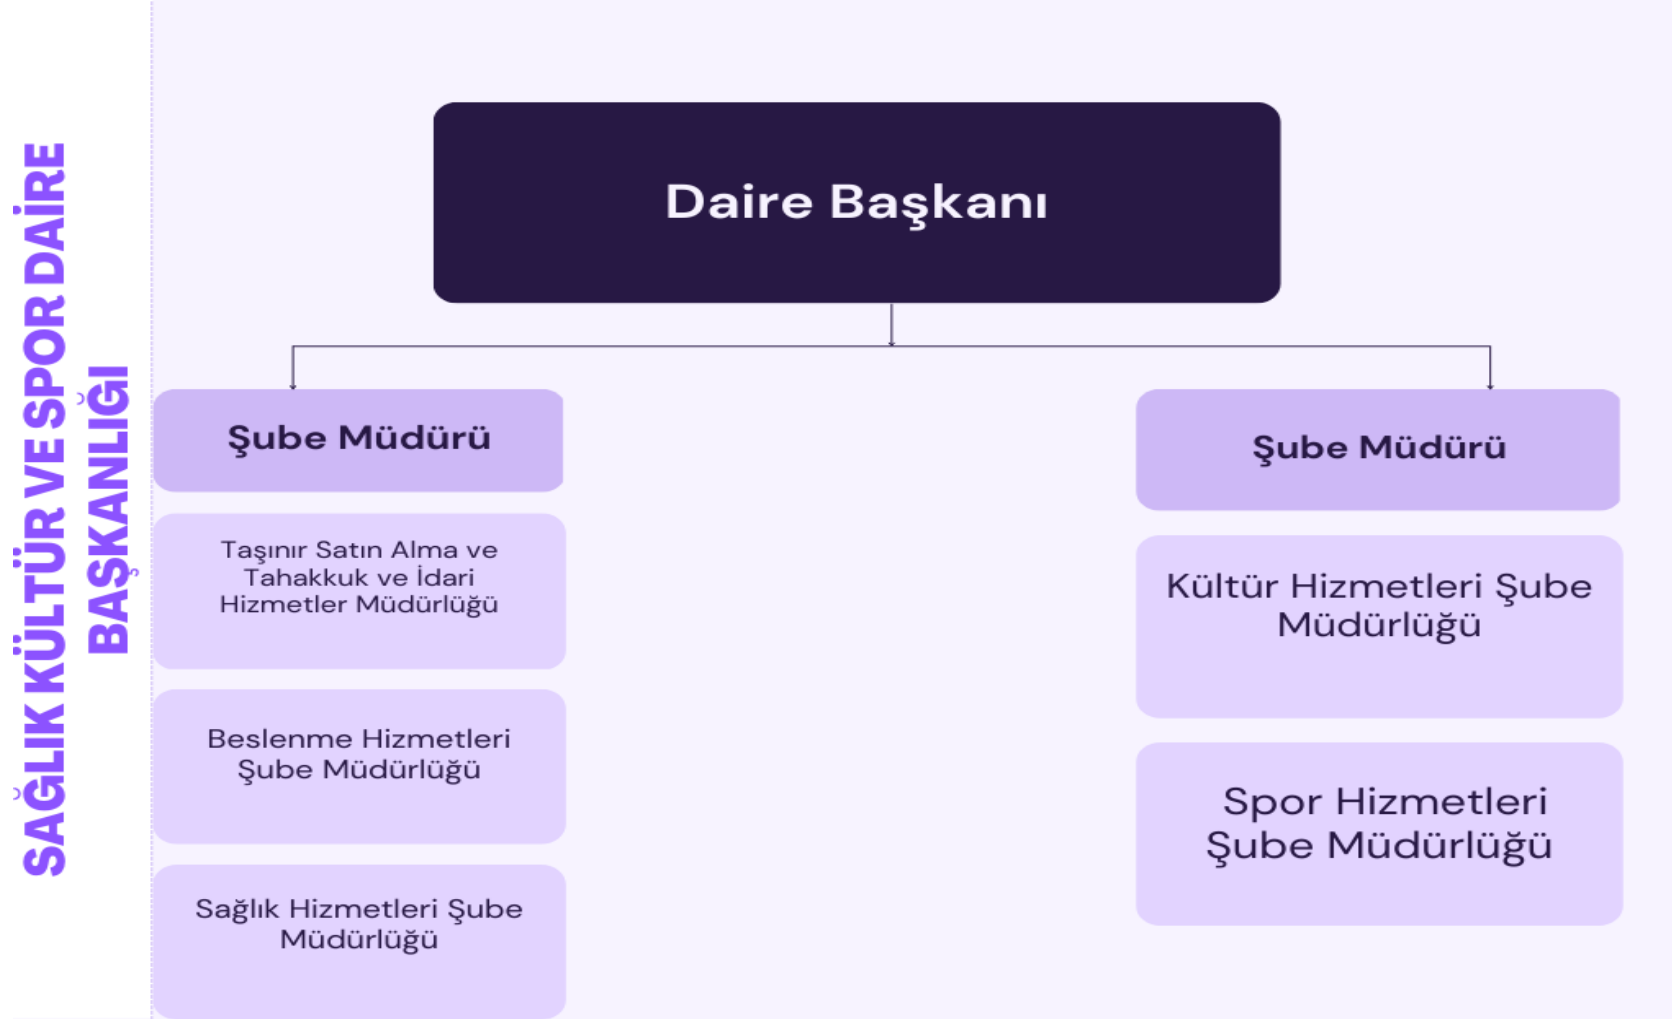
SAĞLIK KÜLTÜR VE SPOR DAİRE BAŞKANLIĞI

Daire Başkanı

Şube Müdürü

Taşınır Satın Alma ve Tahakkuk ve İdari Hizmetler Müdürlüğü

Beslenme Hizmetleri Şube Müdürlüğü

Sağlık Hizmetleri Şube Müdürlüğü

Şube Müdürü

Kültür Hizmetleri Şube Müdürlüğü

Spor Hizmetleri Şube Müdürlüğü